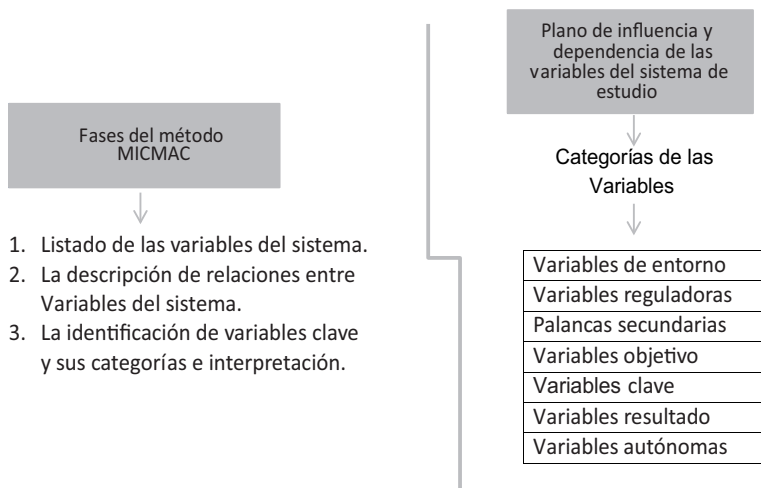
Fases del método MICMAC

1. Listado de las variables del sistema.
2. La descripción de relaciones entre Variables del sistema.
3. La identificación de variables clave y sus categorías e interpretación.

Plano de influencia y dependencia de las variables del sistema de estudio

Categorías de las Variables

| Variables de entorno |
|---|
| Variables reguladoras |
| Palancas secundarias |
| Variables objetivo |
| Variables clave |
| Variables resultado |
| Variables autónomas |